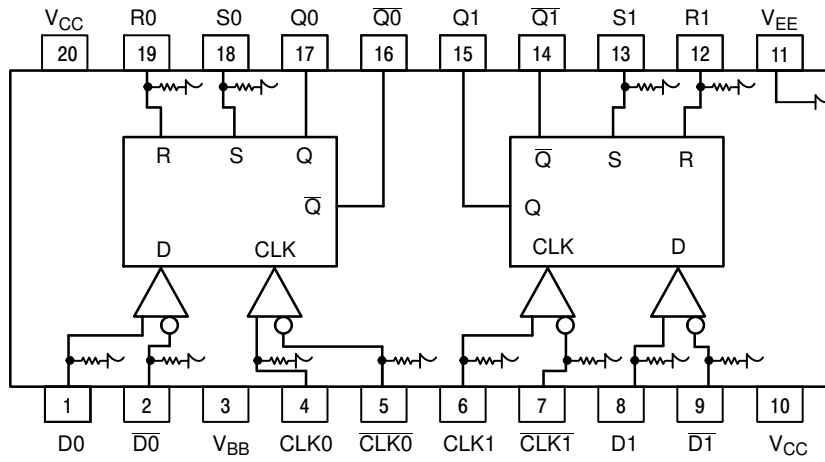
$V_{CC}$ R0 S0 Q0 $\overline{Q0}$ Q1 $\overline{Q1}$ S1 R1 $V_{EE}$

20 19 18 17 16 15 14 13 12 11

R S Q
$\overline{Q}$
D CLK

$\overline{Q}$ S R
Q
CLK D

1 2 3 4 5 6 7 8 9 10

D0 $\overline{D0}$ $V_{BB}$ CLK0 $\overline{CLK0}$ CLK1 $\overline{CLK1}$ D1 $\overline{D1}$ $V_{CC}$